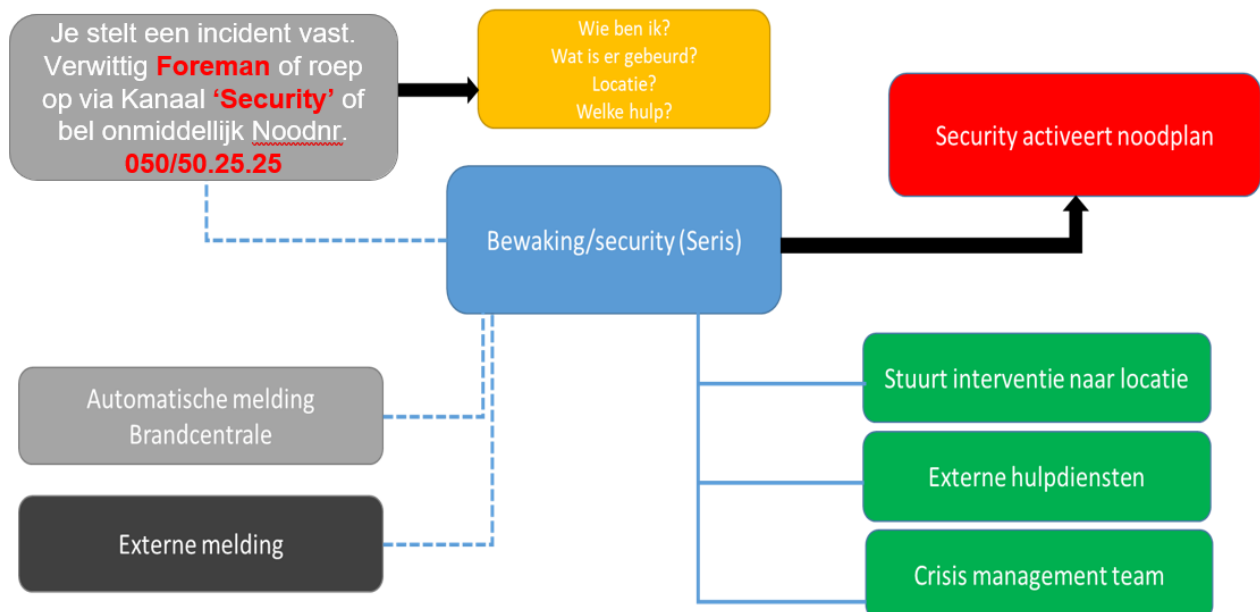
Je stelt een incident vast. Verwittig Foreman of roep op via Kanaal 'Security' of bel onmiddellijk Noodnr. 050/50.25.25

Wie ben ik?
Wat is er gebeurd?
Locatie?
Welke hulp?

Security activeert noodplan

Bewaking/security (Seris)

Automatische melding Brandcentrale

Externe melding

Stuurt interventie naar locatie

Externe hulpdiensten

Crisis management team